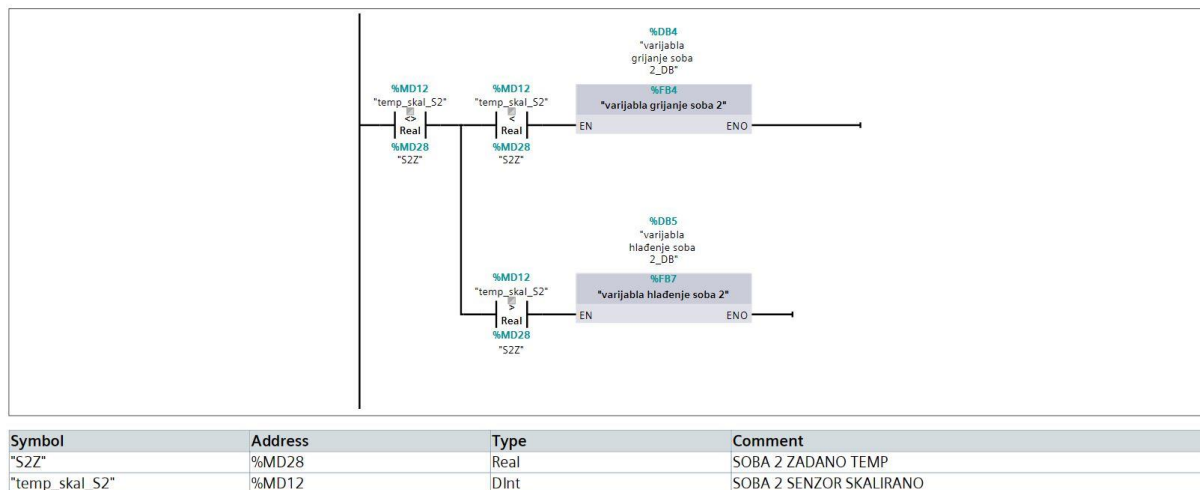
%DB4
"varijabla grijanje soba 2_DB"

%MD12
"temp_skal_S2"
<>
Real
%MD28
"S2Z"

%MD12
"temp_skal_S2"
<
Real
%MD28
"S2Z"

%FB4
"varijabla grijanje soba 2"
EN
ENO

%DB5
"varijabla hlađenje soba 2_DB"

%MD12
"temp_skal_S2"
>
Real
%MD28
"S2Z"

%FB7
"varijabla hlađenje soba 2"
EN
ENO

| Symbol | Address | Type | Comment |
|---|---|---|---|
| "S2Z" | %MD28 | Real | SOBA 2 ZADANO TEMP |
| "temp_skal_S2" | %MD12 | DInt | SOBA 2 SENZOR SKALIRANO |